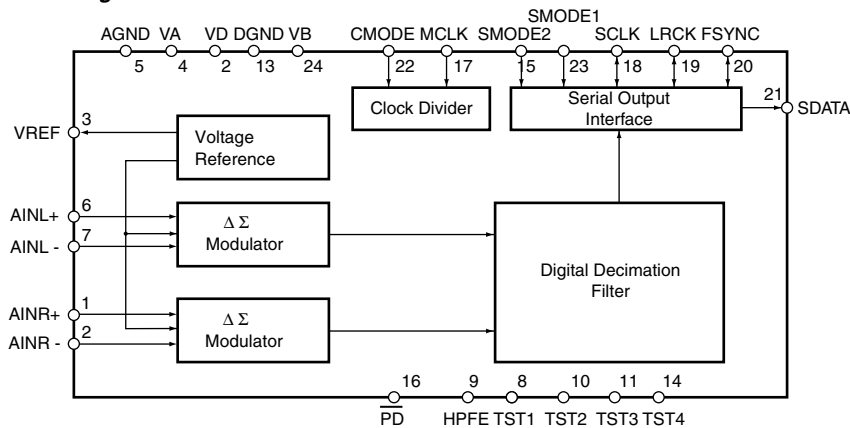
AGND 5
VA 4
VD 2
DGND 13
VB 24
CMODE 22
MCLK 17
SMODE2 15
SMODE1 23
SCLK 18
LRCK 19
FSYNC 20

Clock Divider

Serial Output Interface

21 SDATA

VREF 3

Voltage Reference

AINL+ 6
AINL - 7

$\Delta \Sigma$ Modulator

Digital Decimation Filter

AINR+ 1
AINR - 2

$\Delta \Sigma$ Modulator

16 $\overline{PD}$
9 HPFE
8 TST1
10 TST2
11 TST3
14 TST4